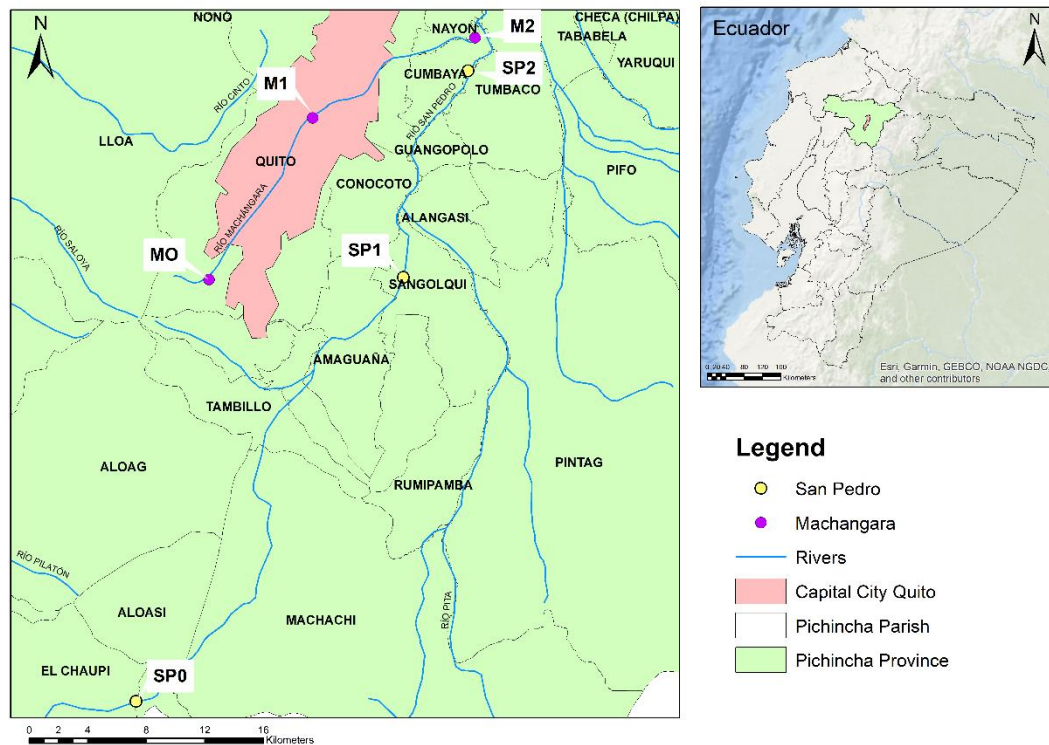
N

NONO

NAYON

M2

CHECA (CHILPA)

TABABELA

CUMBAYA

SP2

YARUQUI

TUMBACO

RÍO CINTO

M1

LLOA

QUITO

RÍO SAN PEDRO

GUANGOPOLO

PIFO

CONOCOTO

ALANGASI

RÍO MACHANGARA

RÍO SALOYA

MO

SP1

SANGOLQUI

AMAGUAÑA

TAMBILLO

ALOAG

RUMIPAMBA

PINTAG

RÍO PILATÓN

ALOASI

MACHACHI

RÍO PITA

EL CHAUPI

SP0

0 2 4 8 12 16 Kilometers

Ecuador

N

0 20 40 80 120 160 Kilometers

Esri, Garmin, GEBCO, NOAA NGDC, and other contributors

Legend

San Pedro

Machangara

Rivers

Capital City Quito

Pichincha Parish

Pichincha Province